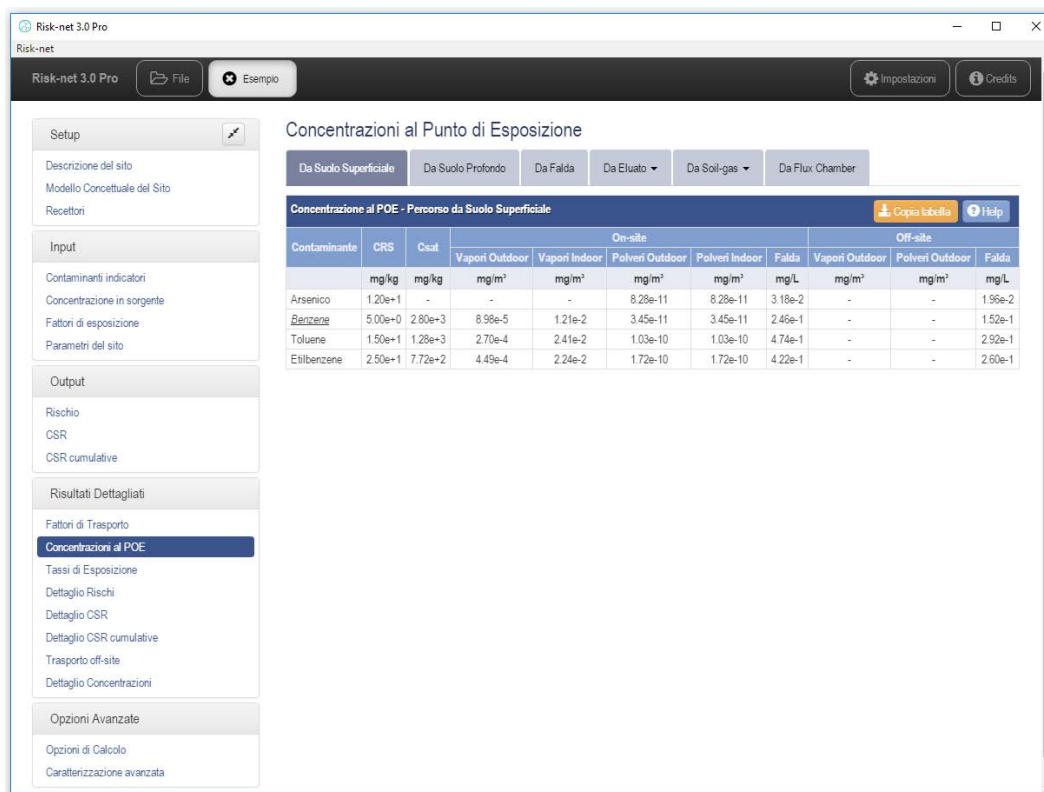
Risk-net 3.0 Pro
Risk-net
Risk-net 3.0 Pro
File
Esempio
Impostazioni
Credits

Setup
Descrizione del sito
Modello Concettuale del Sito
Recettori

Input
Contaminanti indicatori
Concentrazione in sorgente
Fattori di esposizione
Parametri del sito

Output
Rischio
CSR
CSR cumulative

Risultati Dettagliati
Fattori di Trasporto
Concentrazioni al POE
Tassi di Esposizione
Dettaglio Rischi
Dettaglio CSR
Dettaglio CSR cumulative
Trasporto off-site
Dettaglio Concentrazioni

Opzioni Avanzate
Opzioni di Calcolo
Caratterizzazione avanzata

Concentrazioni al Punto di Esposizione

Da Suolo Superficiale | Da Suolo Profondo | Da Falda | Da Eluato | Da Soil-gas | Da Flux Chamber

Concentrazione al POE - Percorso da Suolo Superficiale
Copia tabella
Help

| Contaminante | CRS | Csat | On-site Vapori Outdoor | On-site Vapori Indoor | On-site Polveri Outdoor | On-site Polveri Indoor | On-site Falda | Off-site Vapori Outdoor | Off-site Polveri Outdoor | Off-site Falda |
|---|---|---|---|---|---|---|---|---|---|---|
| | mg/kg | mg/kg | mg/m³ | mg/m³ | mg/m³ | mg/m³ | mg/L | mg/m³ | mg/m³ | mg/L |
| Arsenico | 1.20e+1 | - | - | - | 8.28e-11 | 8.28e-11 | 3.18e-2 | - | - | 1.96e-2 |
| Benzene | 5.00e+0 | 2.80e+3 | 8.98e-5 | 1.21e-2 | 3.45e-11 | 3.45e-11 | 2.46e-1 | - | - | 1.52e-1 |
| Toluene | 1.50e+1 | 1.28e+3 | 2.70e-4 | 2.41e-2 | 1.03e-10 | 1.03e-10 | 4.74e-1 | - | - | 2.92e-1 |
| Etilbenzene | 2.50e+1 | 7.72e+2 | 4.49e-4 | 2.24e-2 | 1.72e-10 | 1.72e-10 | 4.22e-1 | - | - | 2.60e-1 |